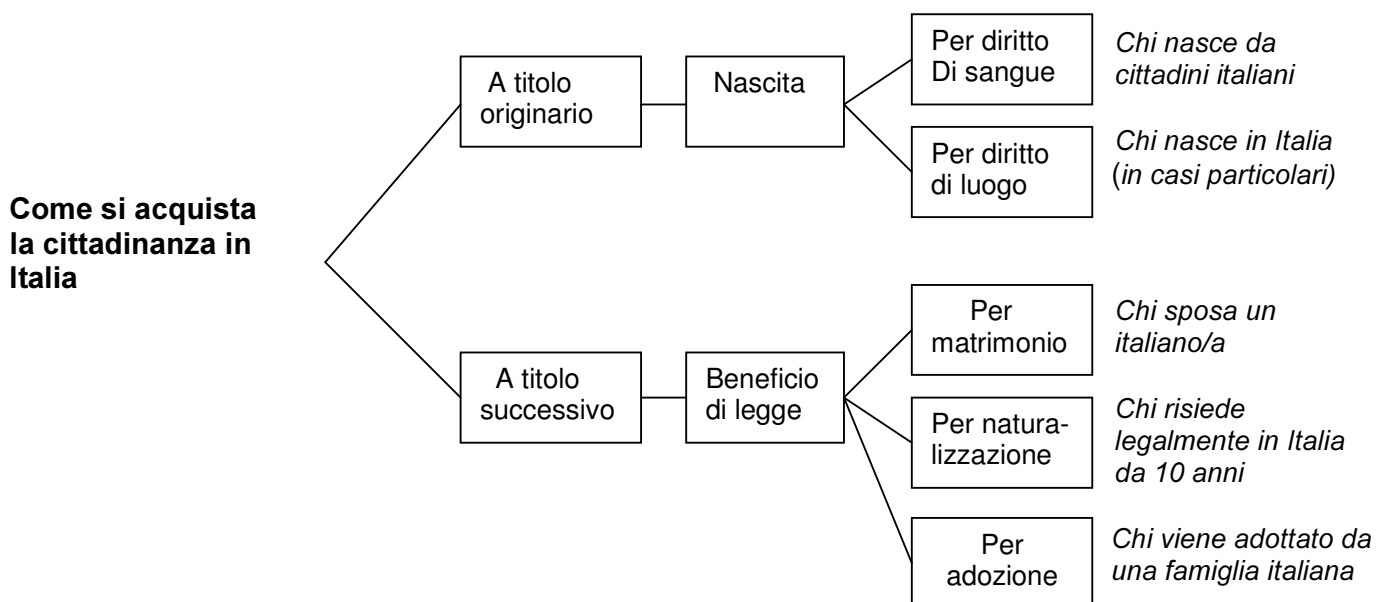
Come si acquista la cittadinanza in Italia

A titolo originario

Nascita

Per diritto Di sangue

Chi nasce da cittadini italiani

Per diritto di luogo

Chi nasce in Italia (in casi particolari)

A titolo successivo

Beneficio di legge

Per matrimonio

Chi sposa un italiano/a

Per naturalizzazione

Chi risiede legalmente in Italia da 10 anni

Per adozione

Chi viene adottato da una famiglia italiana